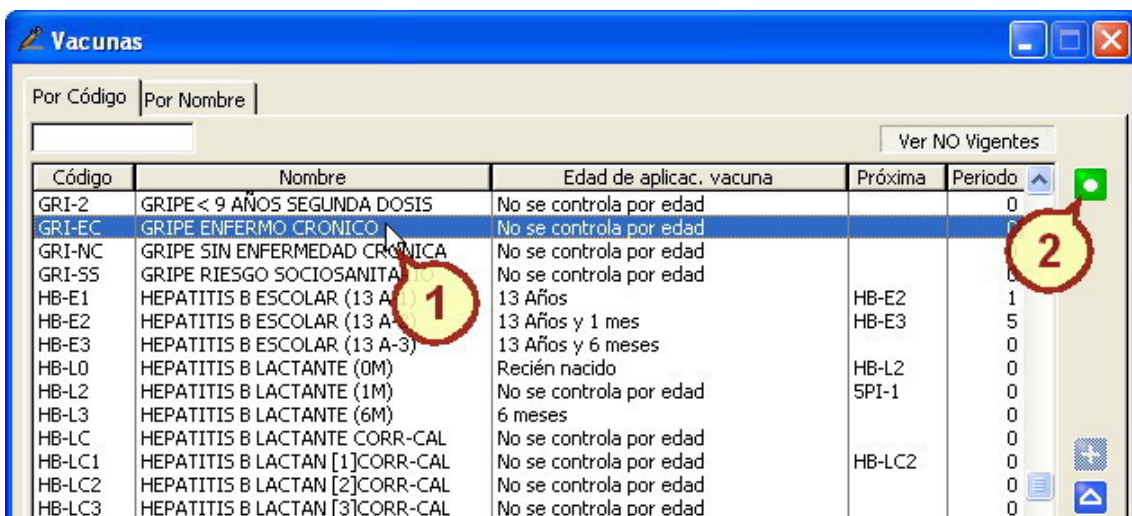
Vacunas

Por Código | Por Nombre

Ver NO Vigentes

| Código | Nombre | Edad de aplicac. vacuna | Próxima | Periodo |
|---|---|---|---|---|
| GRI-2 | GRIPE< 9 AÑOS SEGUNDA DOSIS | No se controla por edad | | 0 |
| GRI-EC | GRIPE ENFERMO CRONICO | No se controla por edad | | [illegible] |
| GRI-NC | GRIPE SIN ENFERMEDAD CR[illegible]NICA | No se controla por edad | | |
| GRI-SS | GRIPE RIESGO SOCIOSANITA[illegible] | No se controla por edad | | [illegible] |
| HB-E1 | HEPATITIS B ESCOLAR (13 A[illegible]) | 13 Años | HB-E2 | 1 |
| HB-E2 | HEPATITIS B ESCOLAR (13 A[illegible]) | 13 Años y 1 mes | HB-E3 | 5 |
| HB-E3 | HEPATITIS B ESCOLAR (13 A-3) | 13 Años y 6 meses | | 0 |
| HB-L0 | HEPATITIS B LACTANTE (0M) | Recién nacido | HB-L2 | 0 |
| HB-L2 | HEPATITIS B LACTANTE (1M) | No se controla por edad | 5PI-1 | 0 |
| HB-L3 | HEPATITIS B LACTANTE (6M) | 6 meses | | 0 |
| HB-LC | HEPATITIS B LACTANTE CORR-CAL | No se controla por edad | | 0 |
| HB-LC1 | HEPATITIS B LACTAN [1]CORR-CAL | No se controla por edad | HB-LC2 | 0 |
| HB-LC2 | HEPATITIS B LACTAN [2]CORR-CAL | No se controla por edad | | 0 |
| HB-LC3 | HEPATITIS B LACTAN [3]CORR-CAL | No se controla por edad | | 0 |

1

2